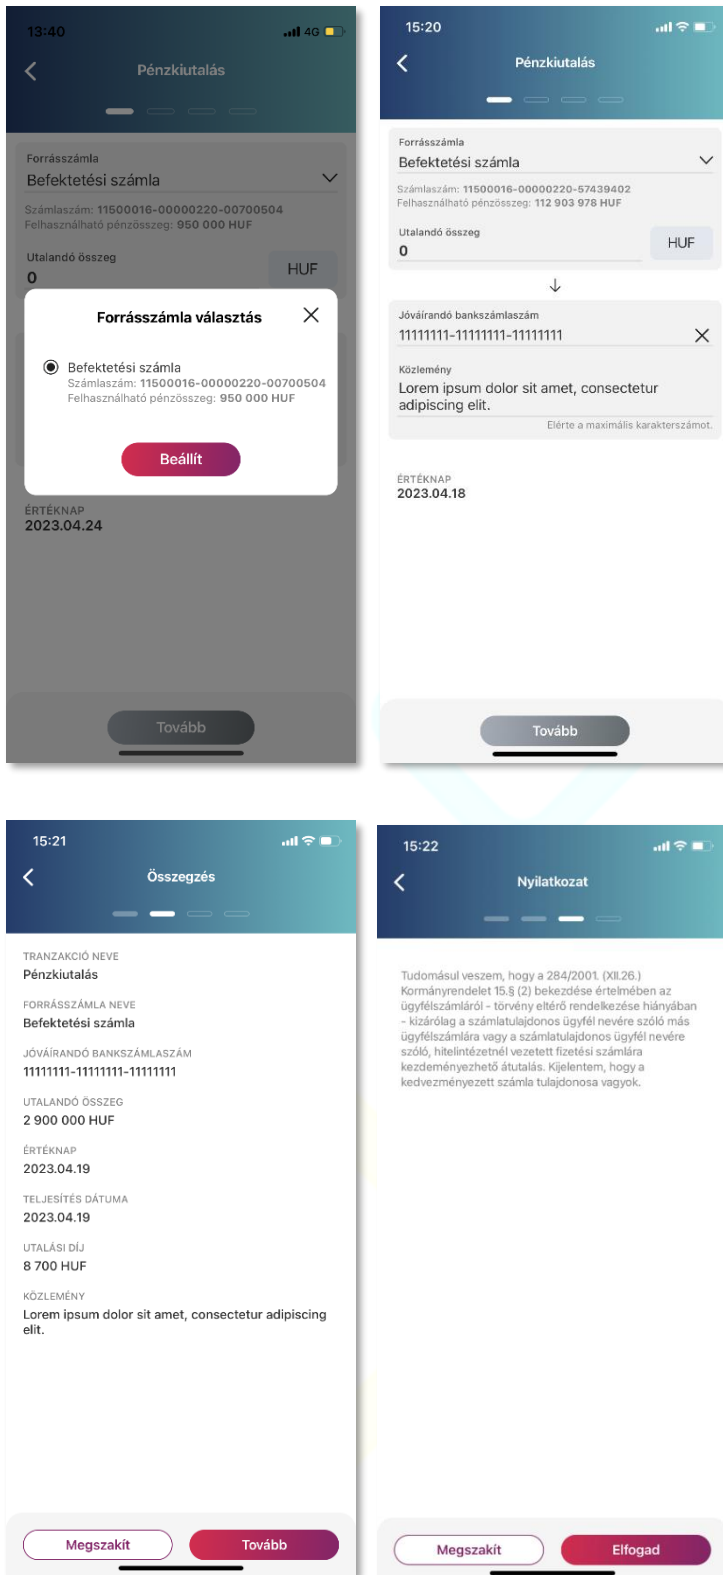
13:40
4G
Pénzkiutalás

Forrásszámla
Befektetési számla
Számlaszám: 11500016-00000220-00700504
Felhasználható pénzösszeg: 950 000 HUF

Utalandó összeg
0
HUF

Forrásszámla választás

Befektetési számla
Számlaszám: 11500016-00000220-00700504
Felhasználható pénzösszeg: 950 000 HUF

Beállít

ÉRTÉKNAP
2023.04.24

Tovább

15:20
Pénzkiutalás

Forrásszámla
Befektetési számla
Számlaszám: 11500016-00000220-57439402
Felhasználható pénzösszeg: 112 903 978 HUF

Utalandó összeg
0
HUF

Jóváírandó bankszámlaszám
11111111-11111111-11111111

Közlemény
Lorem ipsum dolor sit amet, consectetur adipiscing elit.
Elérte a maximális karakterszámot.

ÉRTÉKNAP
2023.04.18

Tovább

15:21
Összegzés

TRANZAKCIÓ NEVE
Pénzkiutalás

FORRÁSSZÁMLA NEVE
Befektetési számla

JÓVÁIRANDÓ BANKSZÁMLASZÁM
11111111-11111111-11111111

UTALANDÓ ÖSSZEG
2 900 000 HUF

ÉRTÉKNAP
2023.04.19

TELJESÍTÉS DÁTUMA
2023.04.19

UTALÁSI DÍJ
8 700 HUF

KÖZLEMÉNY
Lorem ipsum dolor sit amet, consectetur adipiscing elit.

Megszakít
Tovább

15:22
Nyilatkozat

Tudomásul veszem, hogy a 284/2001. (XII.26.) Kormányrendelet 15.§ (2) bekezdése értelmében az ügyfélszámláról - törvény eltérő rendelkezése hiányában - kizárólag a számlatulajdonos ügyfél nevére szóló más ügyfélszámlára vagy a számlatulajdonos ügyfél nevére szóló, hitelintézetnél vezetett fizetési számlára kezdeményezhető átutalás. Kijelentem, hogy a kedvezményezett számla tulajdonosa vagyok.

Megszakít
Elfogad